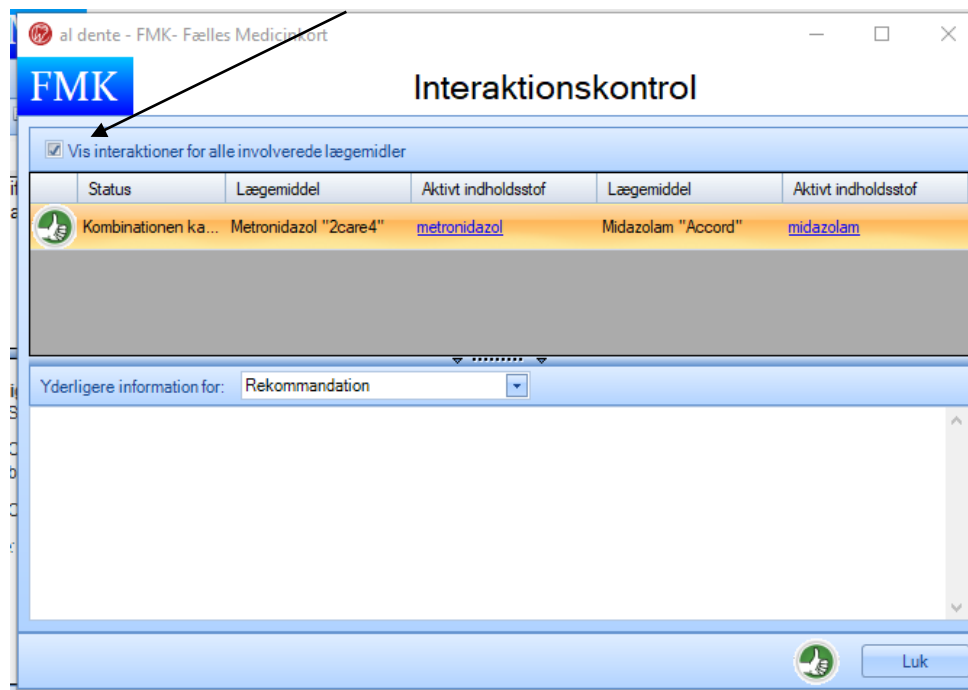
al dente - FMK- Fælles Medicinkort

FMK

Interaktionskontrol

Vis interaktioner for alle involverede lægemidler

| | Status | Lægemiddel | Aktivt indholdsstof | Lægemiddel | Aktivt indholdsstof |
|---|---|---|---|---|---|
| | Kombinationen ka... | Metronidazol "2care4" | metronidazol | Midazolam "Accord" | midazolam |

Yderligere information for: Rekommandation

Luk